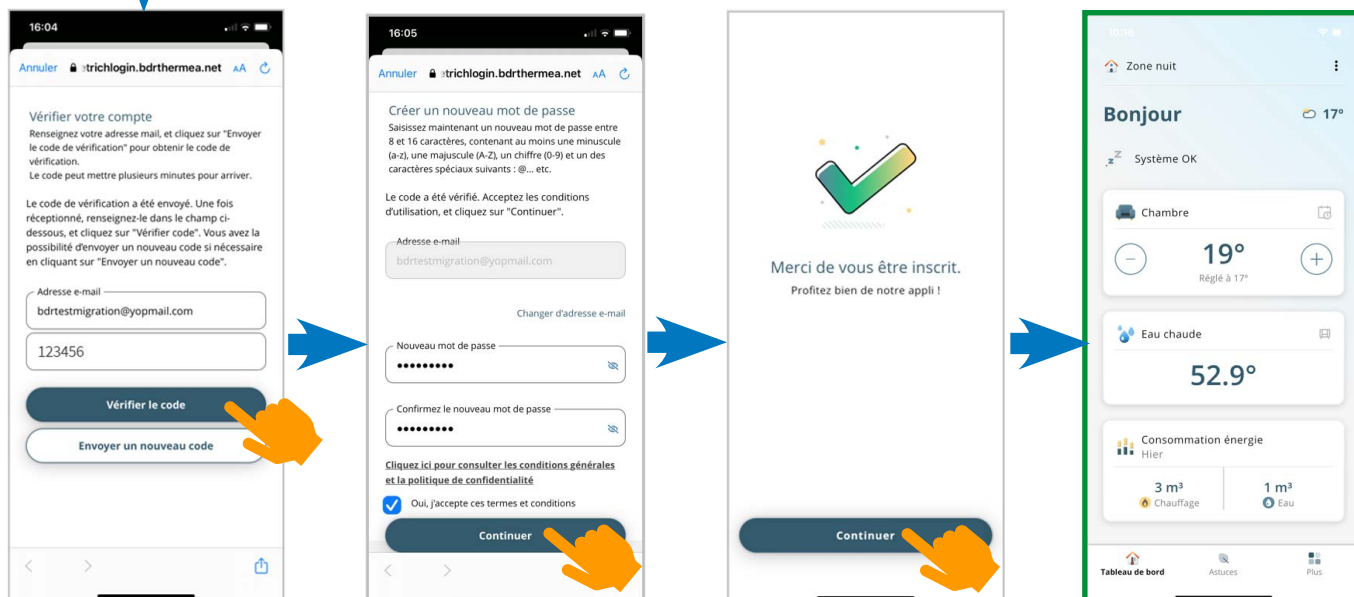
16:04

Annuler trichlogin.bdrthermea.net AA

Vérifier votre compte
Renseignez votre adresse mail, et cliquez sur "Envoyer le code de vérification" pour obtenir le code de vérification.
Le code peut mettre plusieurs minutes pour arriver.

Le code de vérification a été envoyé. Une fois réceptionné, renseignez-le dans le champ ci-dessous, et cliquez sur "Vérifier code". Vous avez la possibilité d'envoyer un nouveau code si nécessaire en cliquant sur "Envoyer un nouveau code".

Adresse e-mail
bdrtestmigration@yopmail.com
123456

Vérifier le code
Envoyer un nouveau code

16:05

Annuler trichlogin.bdrthermea.net AA

Créer un nouveau mot de passe
Saisissez maintenant un nouveau mot de passe entre 8 et 16 caractères, contenant au moins une minuscule (a-z), une majuscule (A-Z), un chiffre (0-9) et un des caractères spéciaux suivants : @... etc.

Le code a été vérifié. Acceptez les conditions d'utilisation, et cliquez sur "Continuer".

Adresse e-mail
bdrtestmigration@yopmail.com

Changer d'adresse e-mail

Nouveau mot de passe
•••••••••

Confirmez le nouveau mot de passe
•••••••••

Cliquez ici pour consulter les conditions générales et la politique de confidentialité

Oui, j'accepte ces termes et conditions

Continuer

Merci de vous être inscrit.
Profitez bien de notre appli !

Continuer

Zone nuit

Bonjour 17°

Système OK

Chambre
19°
Réglé à 17°

Eau chaude
52.9°

Consommation énergie
Hier
3 m³
Chauffage
1 m³
Eau

Tableau de bord
Astuces
Plus